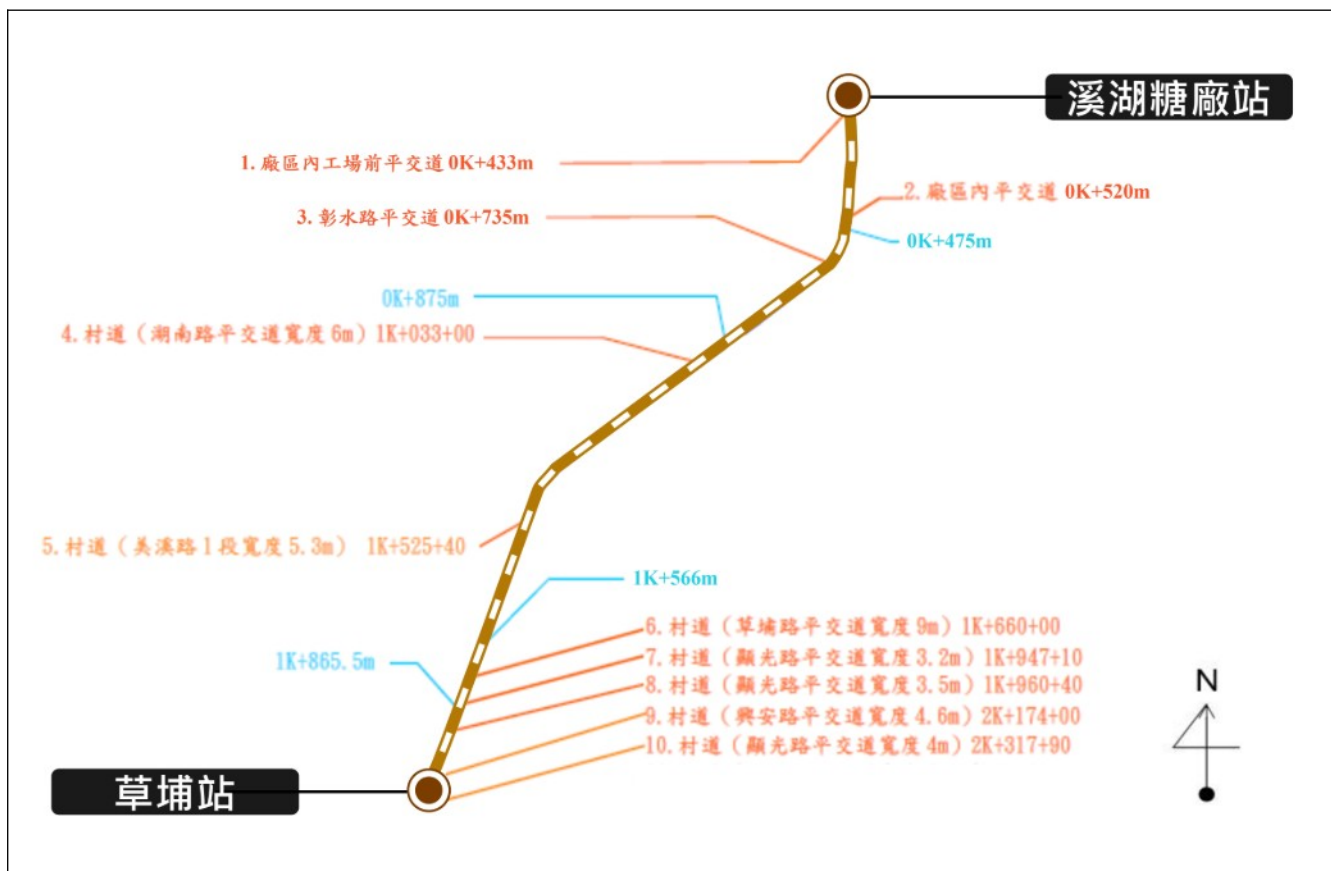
溪湖糖廠站

1. 廠區內工場前平交道 0K+433m

2. 廠區內平交道 0K+520m

3. 彰水路平交道 0K+735m

0K+475m

0K+875m

4. 村道（湖南路平交道寬度 6m）1K+033+00

5. 村道（美濱路 1 段寬度 5.3m） 1K+525+40

1K+566m

1K+865.5m

6. 村道（草埔路平交道寬度 9m）1K+660+00

7. 村道（顯光路平交道寬度 3.2m）1K+947+10

8. 村道（顯光路平交道寬度 3.5m）1K+960+40

9. 村道（興安路平交道寬度 4.6m）2K+174+00

10. 村道（顯光路平交道寬度 4m）2K+317+90

N

草埔站